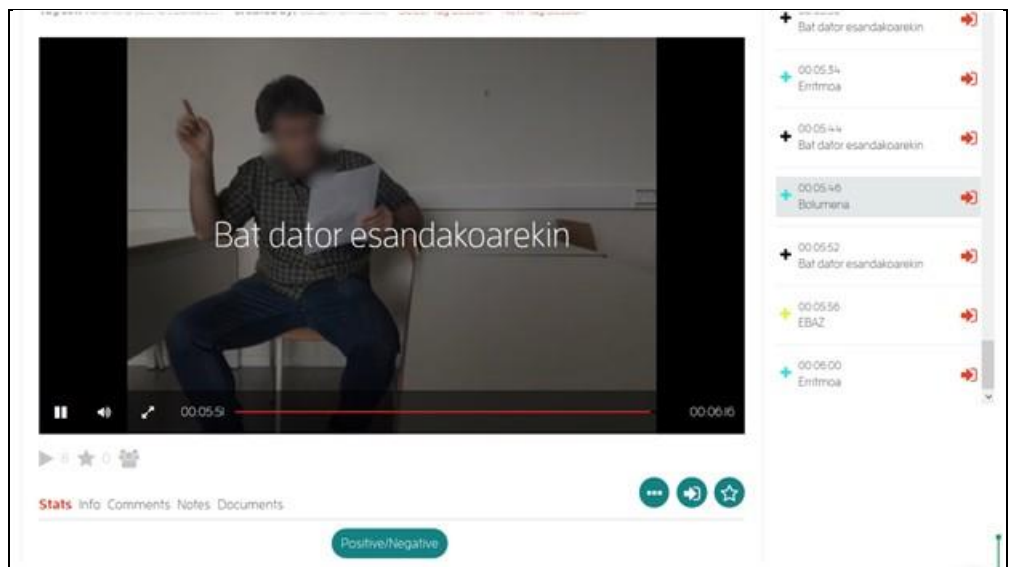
Bat dator esandakoarekin

00:05:51

00:06:16

8 0

Stats Info Comments Notes Documents

Positive/Negative

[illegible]
Bat dator esandakoarekin

00:05:34
Erritmoa

00:05:44
Bat dator esandakoarekin

00:05:46
Bolumena

00:05:52
Bat dator esandakoarekin

00:05:56
EBAZ

00:06:00
Erritmoa